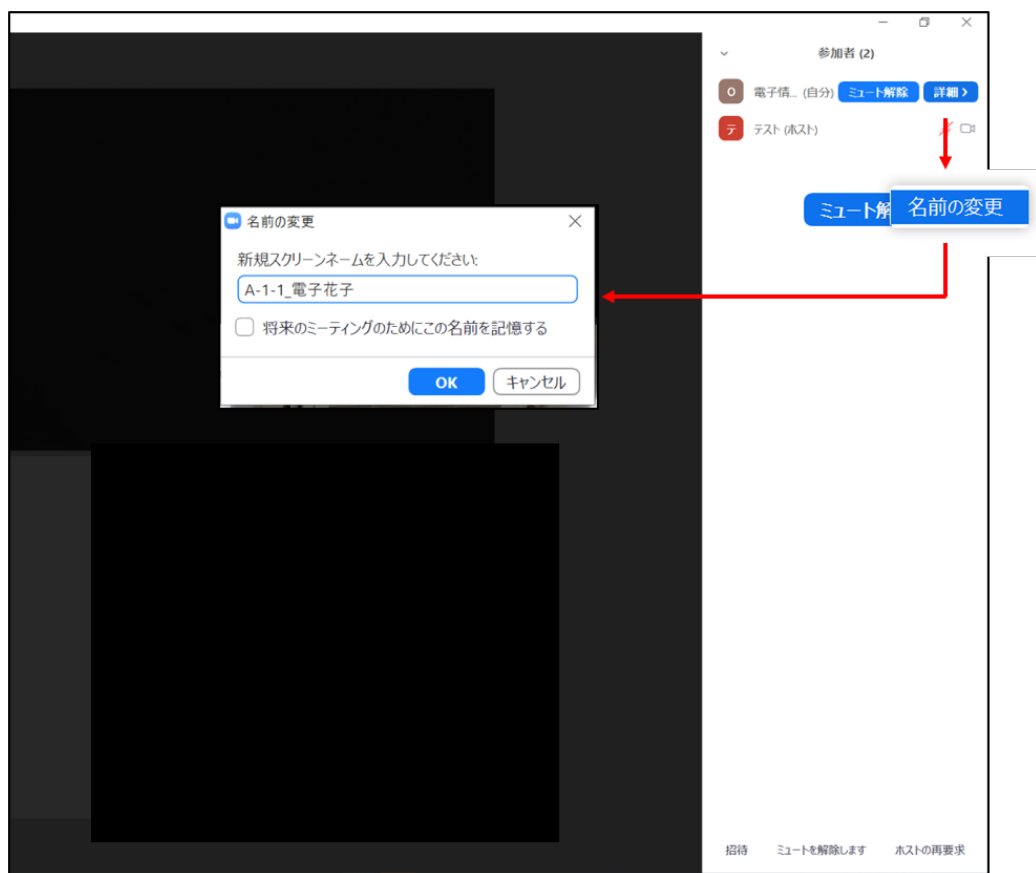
参加者 (2)

O 電子情... (自分) ミュート解除 詳細 >

テ テスト (ホスト)

ミュート解

名前の変更

名前の変更

新規スクリーンネームを入力してください:

A-1-1_電子花子

将来のミーティングのためにこの名前を記憶する

OK キャンセル

招待 ミュートを解除します ホストの再要求